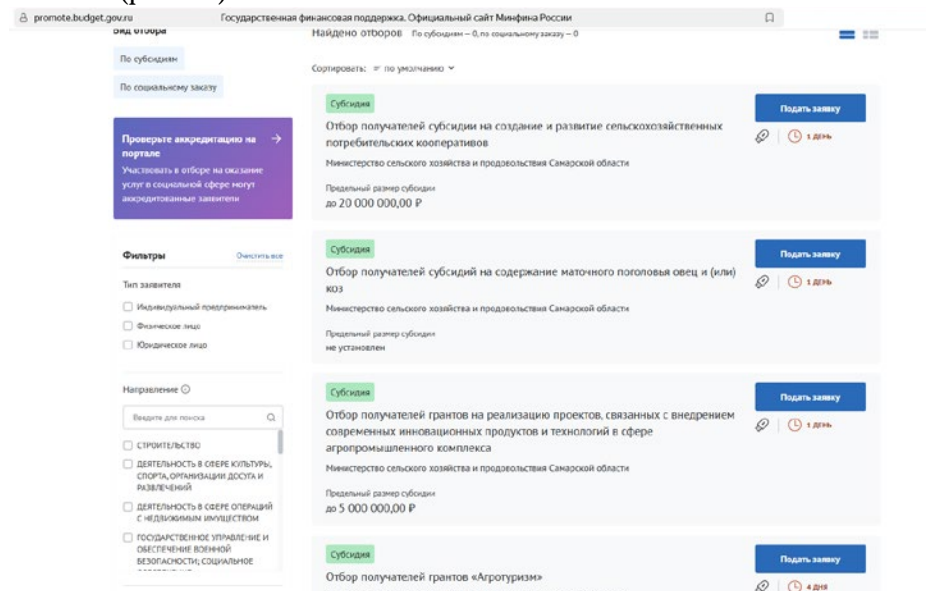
promote.budget.gov.ru Государственная финансовая поддержка. Официальный сайт Минфина России

Вид отбора

По субсидиям

По социальному заказу

Проверьте аккредитацию на портале

Участвовать в отборе на оказание услуг в социальной сфере могут аккредитованные заявители

Фильтры Очистить все

Тип заявителя

Индивидуальный предприниматель

Физическое лицо

Юридическое лицо

Направление

Введите для поиска

СТРОИТЕЛЬСТВО

ДЕЯТЕЛЬНОСТЬ В СФЕРЕ КУЛЬТУРЫ, СПОРТА, ОРГАНИЗАЦИИ ДОСУГА И РАЗВЛЕЧЕНИЙ

ДЕЯТЕЛЬНОСТЬ В СФЕРЕ ОПЕРАЦИЙ С НЕДВИЖИМЫМ ИМУЩЕСТВОМ

ГОСУДАРСТВЕННОЕ УПРАВЛЕНИЕ И ОБЕСПЕЧЕНИЕ ВОЕННОЙ БЕЗОПАСНОСТИ; СОЦИАЛЬНОЕ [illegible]

Найдено отборов По субсидиям – 0, по социальному заказу – 0

Сортировать: по умолчанию

Субсидия

Отбор получателей субсидии на создание и развитие сельскохозяйственных потребительских кооперативов

Министерство сельского хозяйства и продовольствия Самарской области

Предельный размер субсидии

до 20 000 000,00 ₽

Подать заявку

1 день

Субсидия

Отбор получателей субсидий на содержание маточного поголовья овец и (или) коз

Министерство сельского хозяйства и продовольствия Самарской области

Предельный размер субсидии

не установлен

Подать заявку

1 день

Субсидия

Отбор получателей грантов на реализацию проектов, связанных с внедрением современных инновационных продуктов и технологий в сфере агропромышленного комплекса

Министерство сельского хозяйства и продовольствия Самарской области

Предельный размер субсидии

до 5 000 000,00 ₽

Подать заявку

1 день

Субсидия

Отбор получателей грантов «Агротуризм»

Подать заявку

4 дня